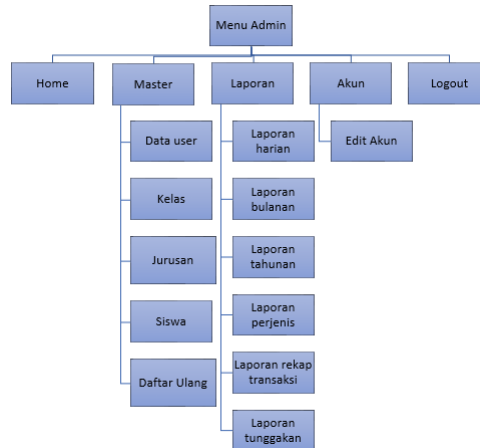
Menu Admin

Home

Master

Data user

Kelas

Jurusan

Siswa

Daftar Ulang

Laporan

Laporan harian

Laporan bulanan

Laporan tahunan

Laporan perjenis

Laporan rekap transaksi

Laporan tunggakan

Akun

Edit Akun

Logout